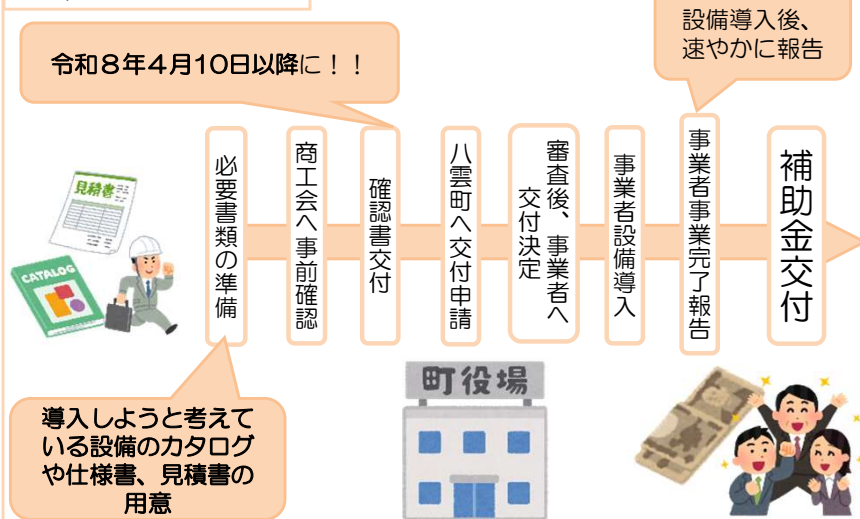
設備導入後、
速やかに報告

令和８年４月10日以降に！！

見積書

CATALOG

必要書類の準備

商工会へ事前確認

確認書交付

八雲町へ交付申請

審査後、事業者へ交付決定

事業者設備導入

事業者事業完了報告

補助金交付

町役場

導入しようと考えている設備のカタログや仕様書、見積書の用意